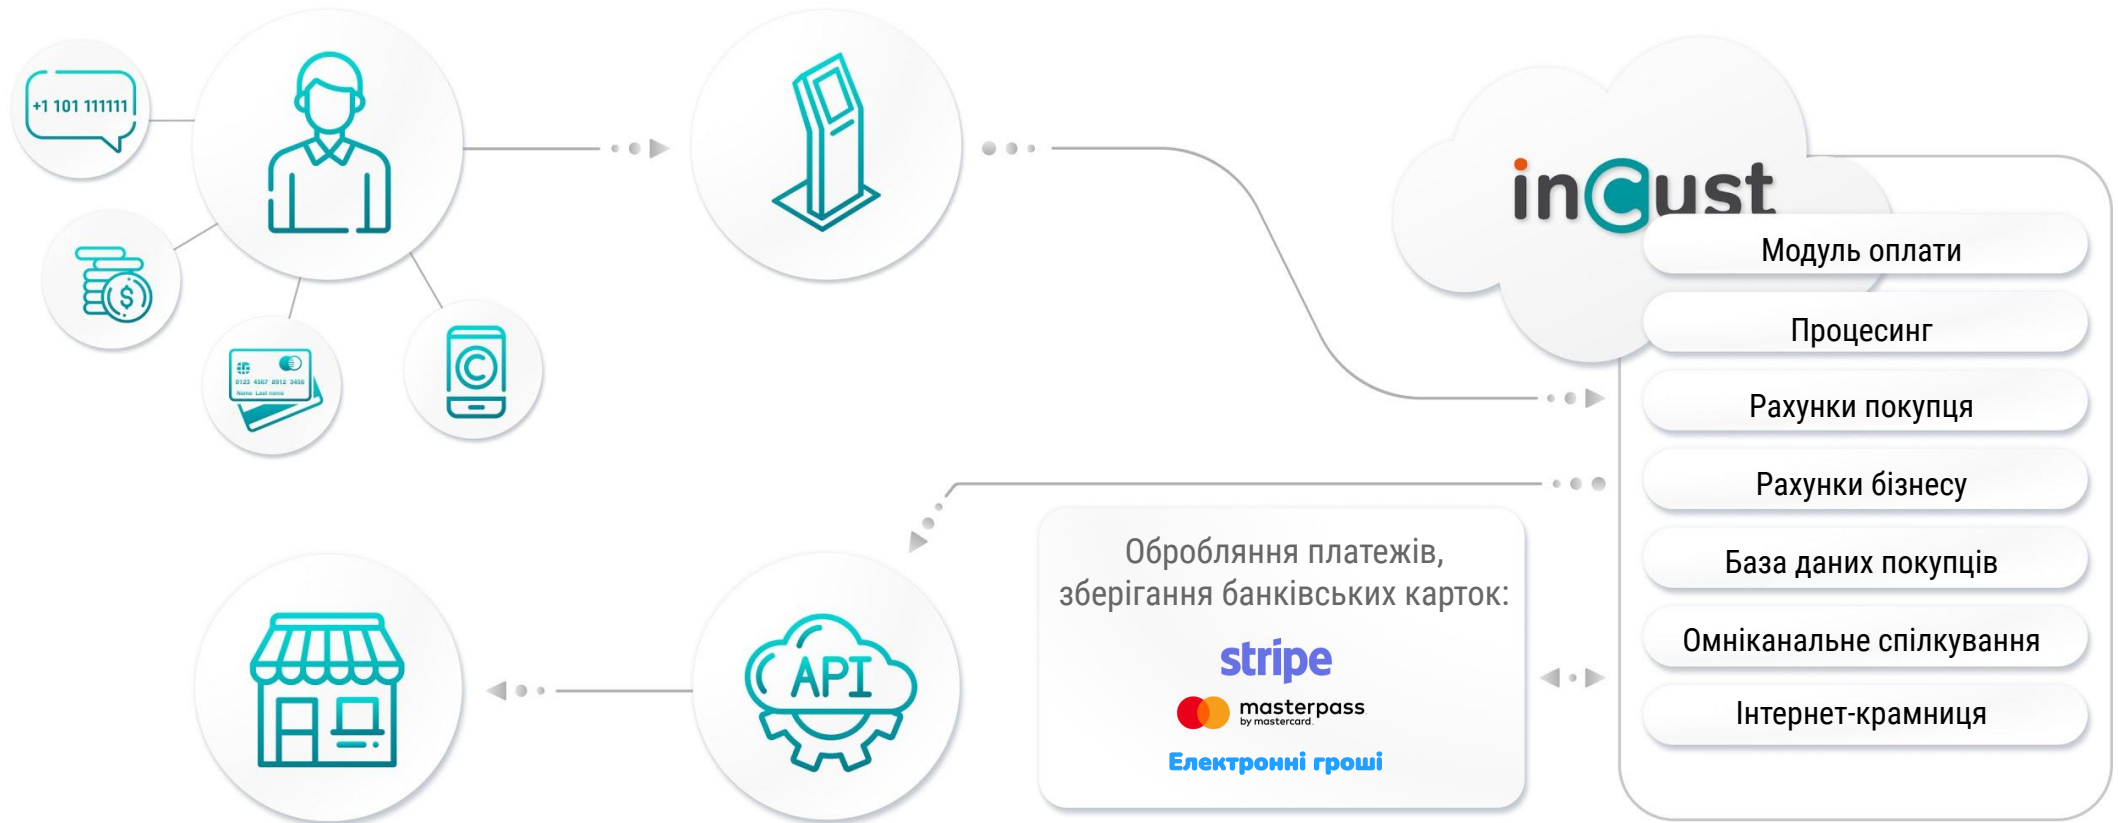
+1 101 111111

0123 4567 8912 3456
Name Last name

incust

Модуль оплати

Процесинг

Рахунки покупця

Рахунки бізнесу

База даних покупців

Омніканальне спілкування

Інтернет-крамниця

Обробляння платежів, зберігання банківських карток:

stripe

masterpass by mastercard

Електронні гроші

API